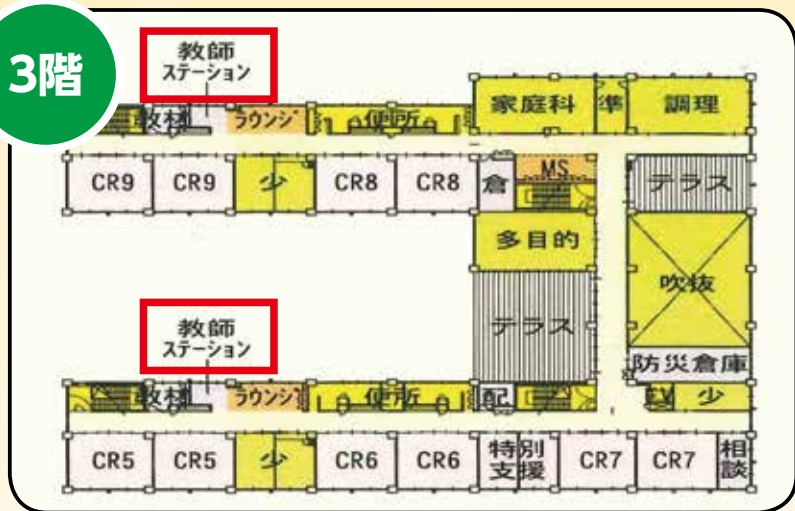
3階

教師
ステーション

教材 ラウンジ 便所 家庭科 準 調理

CR9 CR9 少 CR8 CR8 倉 MS テラス

多目的 吹抜

テラス

教師
ステーション

防災倉庫

教材 ラウンジ 便所 配 EV 少

CR5 CR5 少 CR6 CR6 特別支援 CR7 CR7 相談